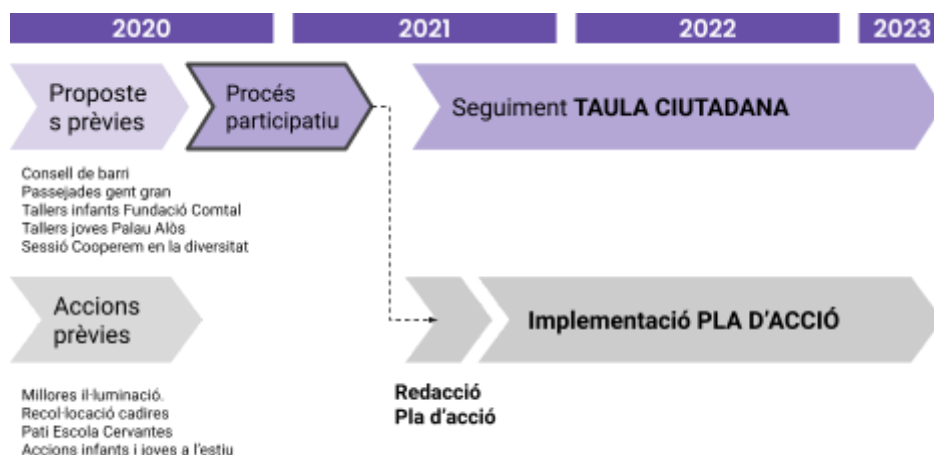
2020

2021

2022

2023

Propostes prèvies

Procés participatiu

Seguiment **TAULA CIUTADANA**

Consell de barri
Passejades gent gran
Tallers infants Fundació Comtal
Tallers joves Palau Alòs
Sessió Cooperem en la diversitat

Accions prèvies

**Implementació PLA D'ACCIÓ**

Millores il·luminació.
Recol·locació cadires
Pati Escola Cervantes
Accions infants i joves a l'estiu

**Redacció Pla d'acció**